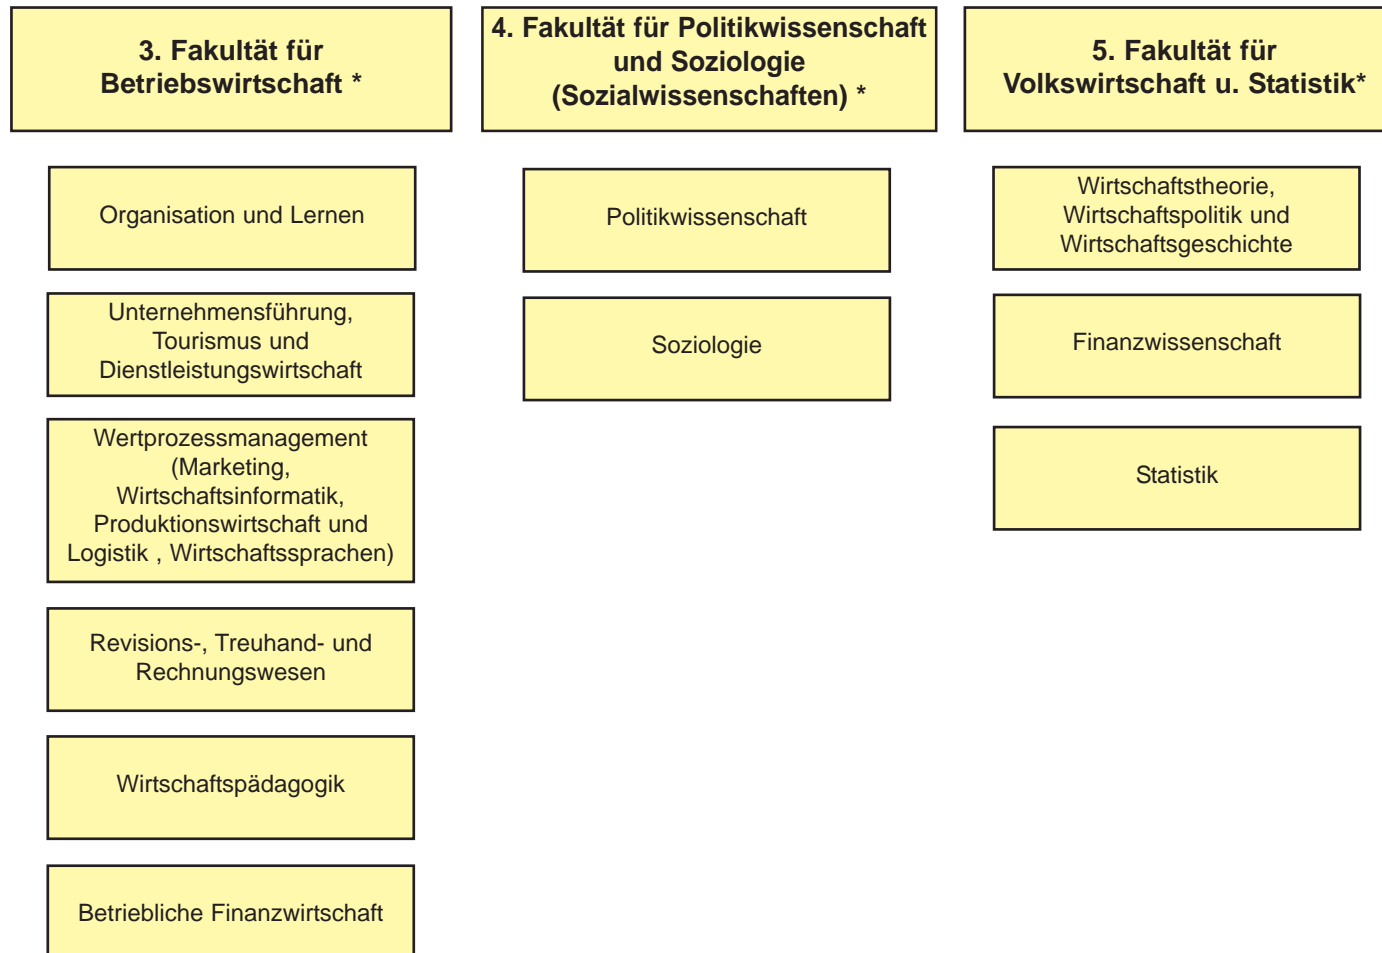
3. Fakultät für Betriebswirtschaft *

Organisation und Lernen

Unternehmensführung, Tourismus und Dienstleistungswirtschaft

Wertprozessmanagement (Marketing, Wirtschaftsinformatik, Produktionswirtschaft und Logistik , Wirtschaftssprachen)

Revisions-, Treuhand- und Rechnungswesen

Wirtschaftspädagogik

Betriebliche Finanzwirtschaft

4. Fakultät für Politikwissenschaft und Soziologie (Sozialwissenschaften) *

Politikwissenschaft

Soziologie

5. Fakultät für Volkswirtschaft u. Statistik*

Wirtschaftstheorie, Wirtschaftspolitik und Wirtschaftsgeschichte

Finanzwissenschaft

Statistik